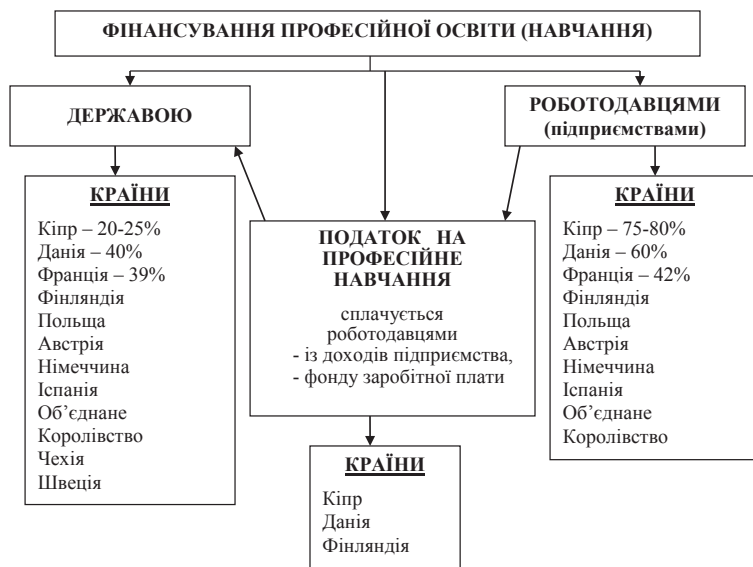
ФІНАНСУВАННЯ ПРОФЕСІЙНОЇ ОСВІТИ (НАВЧАННЯ)

ДЕРЖАВОЮ

КРАЇНИ

Кіпр – 20-25%
Данія – 40%
Франція – 39%
Фінляндія
Польща
Австрія
Німеччина
Іспанія
Об'єднане Королівство
Чехія
Швеція

ПОДАТОК НА ПРОФЕСІЙНЕ НАВЧАННЯ

сплачується роботодавцями
- із доходів підприємства,
- фонду заробітної плати

КРАЇНИ

Кіпр
Данія
Фінляндія

РОБОТОДАВЦЯМИ (підприємствами)

КРАЇНИ

Кіпр – 75-80%
Данія – 60%
Франція – 42%
Фінляндія
Польща
Австрія
Німеччина
Іспанія
Об'єднане Королівство